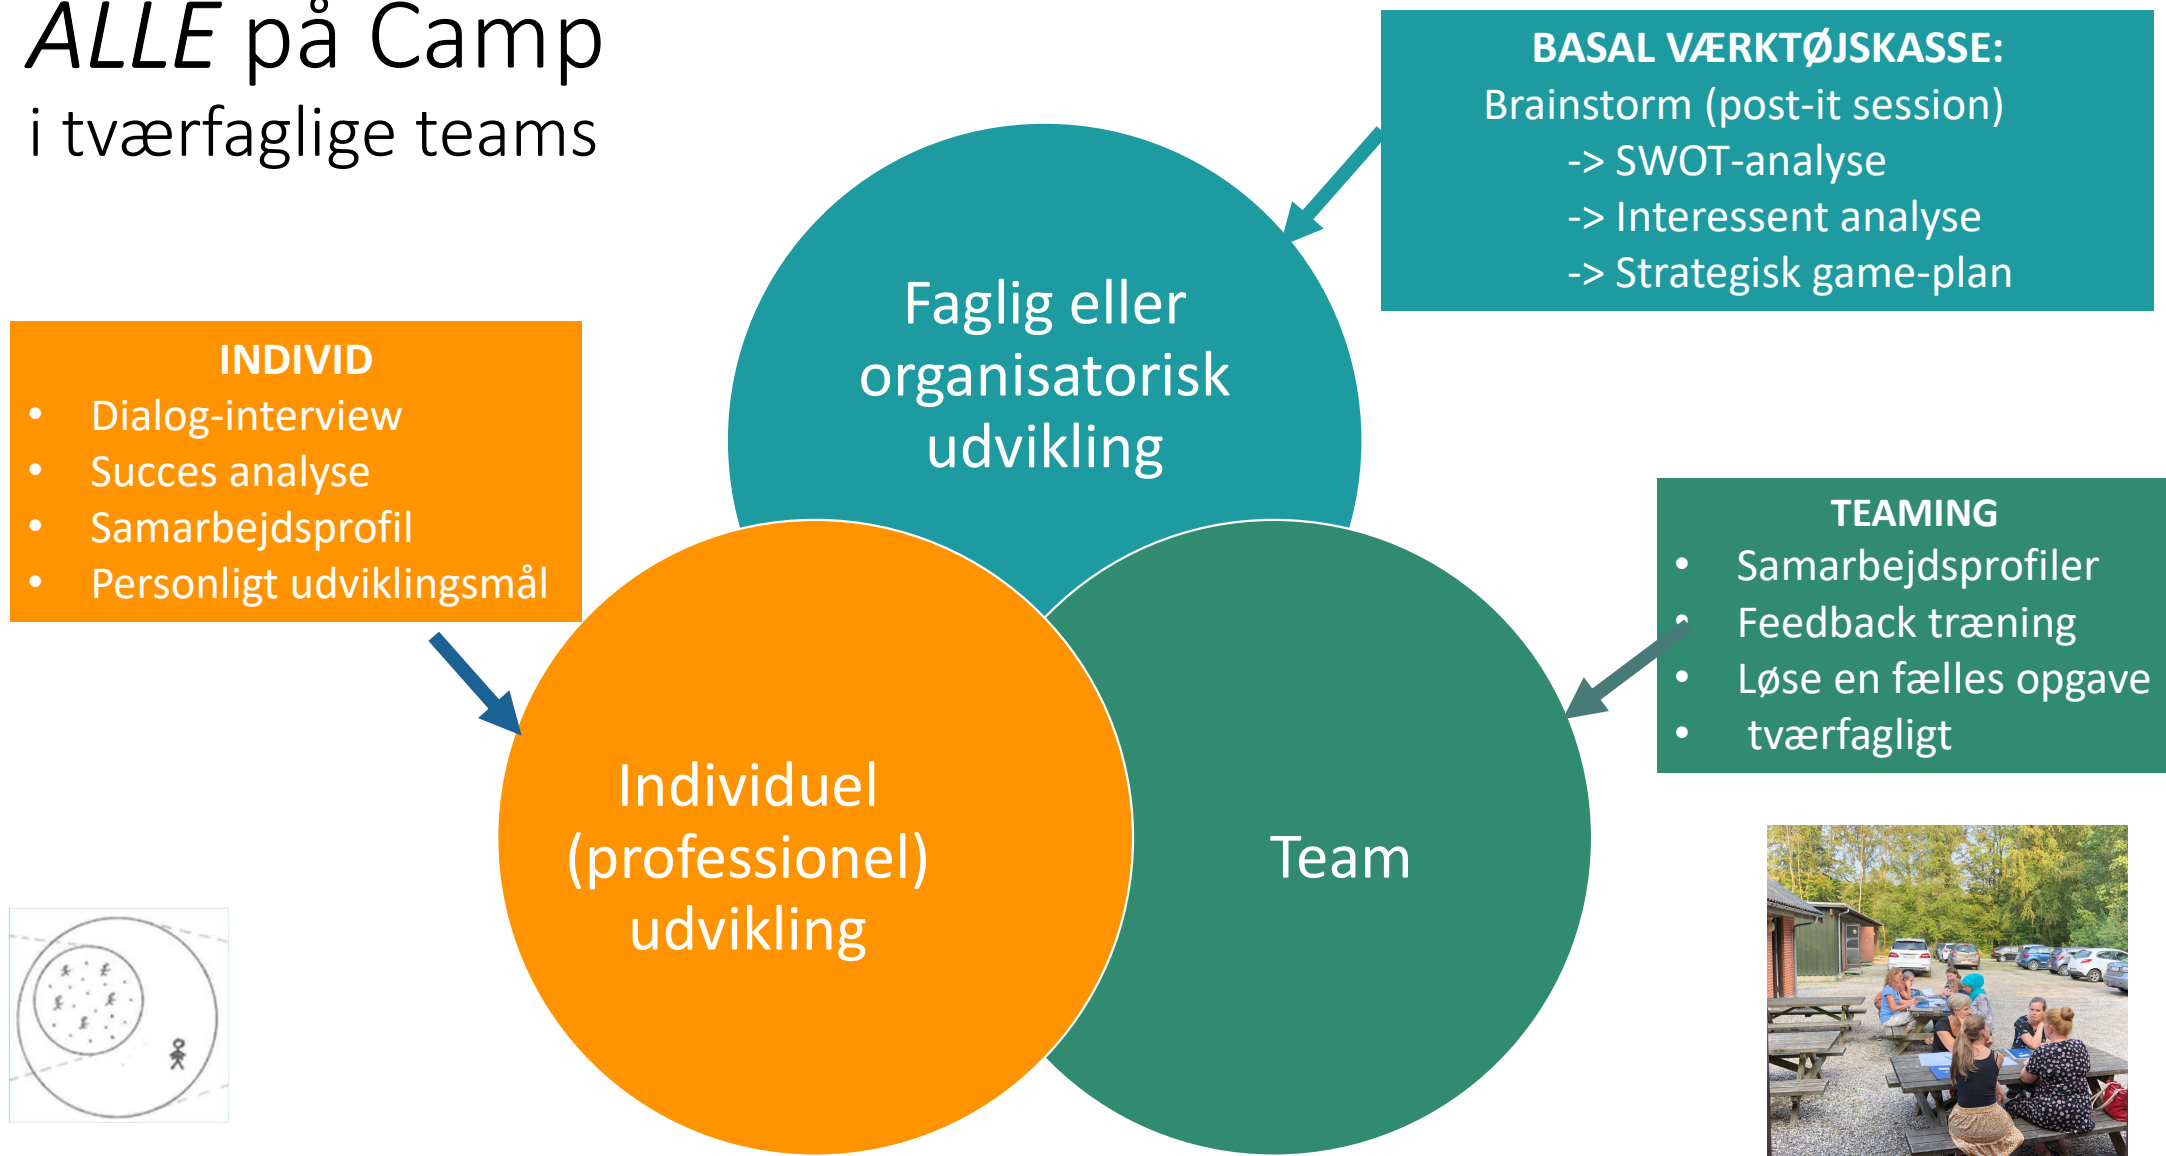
*ALLE* på Camp
i tværfaglige teams

BASAL VÆRKTØJSKASSE:
Brainstorm (post-it session)
-> SWOT-analyse
-> Interessent analyse
-> Strategisk game-plan

INDIVID
- Dialog-interview
- Succes analyse
- Samarbejdsprofil
- Personligt udviklingsmål

Faglig eller organisatorisk udvikling

TEAMING
- Samarbejdsprofiler
- Feedback træning
- Løse en fælles opgave
- tværfagligt

Individuel (professionel) udvikling

Team